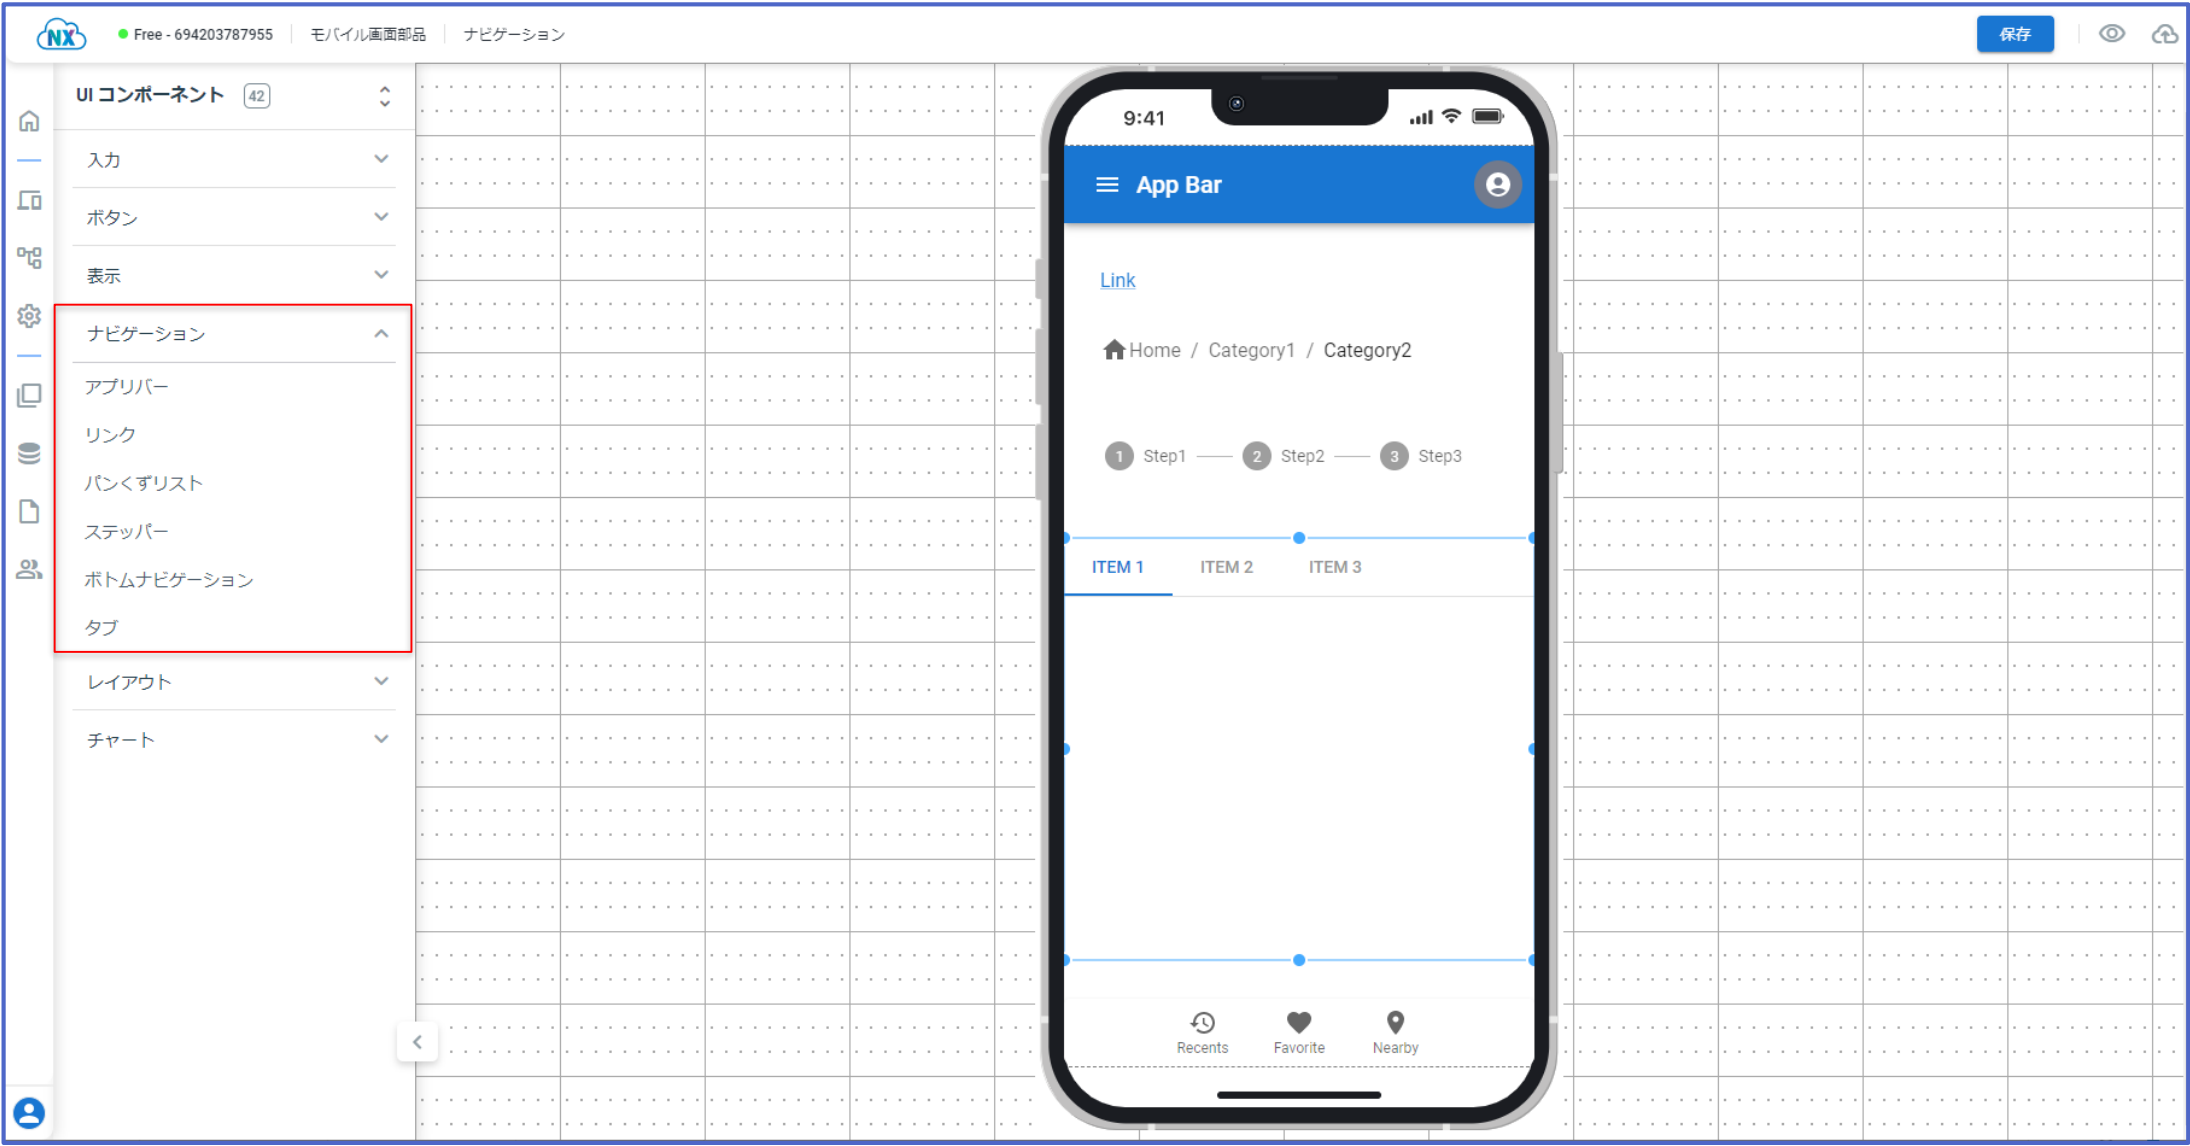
NX

Free - 694203787955 | モバイル画面部品 | ナビゲーション

保存

UI コンポーネント 42

入力

ボタン

表示

ナビゲーション

アプリバー

リンク

パンくずリスト

ステッパー

ボトムナビゲーション

タブ

レイアウト

チャート

9:41

App Bar

Link

Home / Category1 / Category2

1 Step1 2 Step2 3 Step3

ITEM 1 ITEM 2 ITEM 3

Recents Favorite Nearby